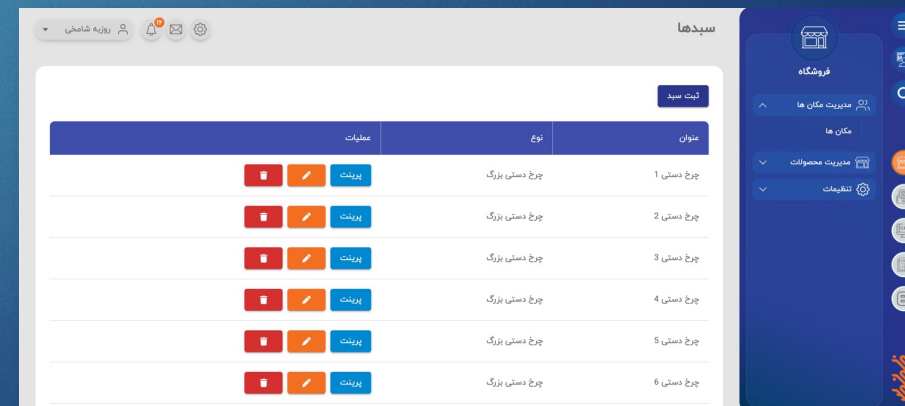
سبدها

روزبه شامخی

19

فروشگاه

مدیریت مکان ها

مکان ها

مدیریت محصولات

تنظیمات

ثبت سبد

| عنوان | نوع | عملیات |
|---|---|---|
| چرخ دستی 1 | چرخ دستی بزرگ | پرینت |
| چرخ دستی 2 | چرخ دستی بزرگ | پرینت |
| چرخ دستی 3 | چرخ دستی بزرگ | پرینت |
| چرخ دستی 4 | چرخ دستی بزرگ | پرینت |
| چرخ دستی 5 | چرخ دستی بزرگ | پرینت |
| چرخ دستی 6 | چرخ دستی بزرگ | پرینت |